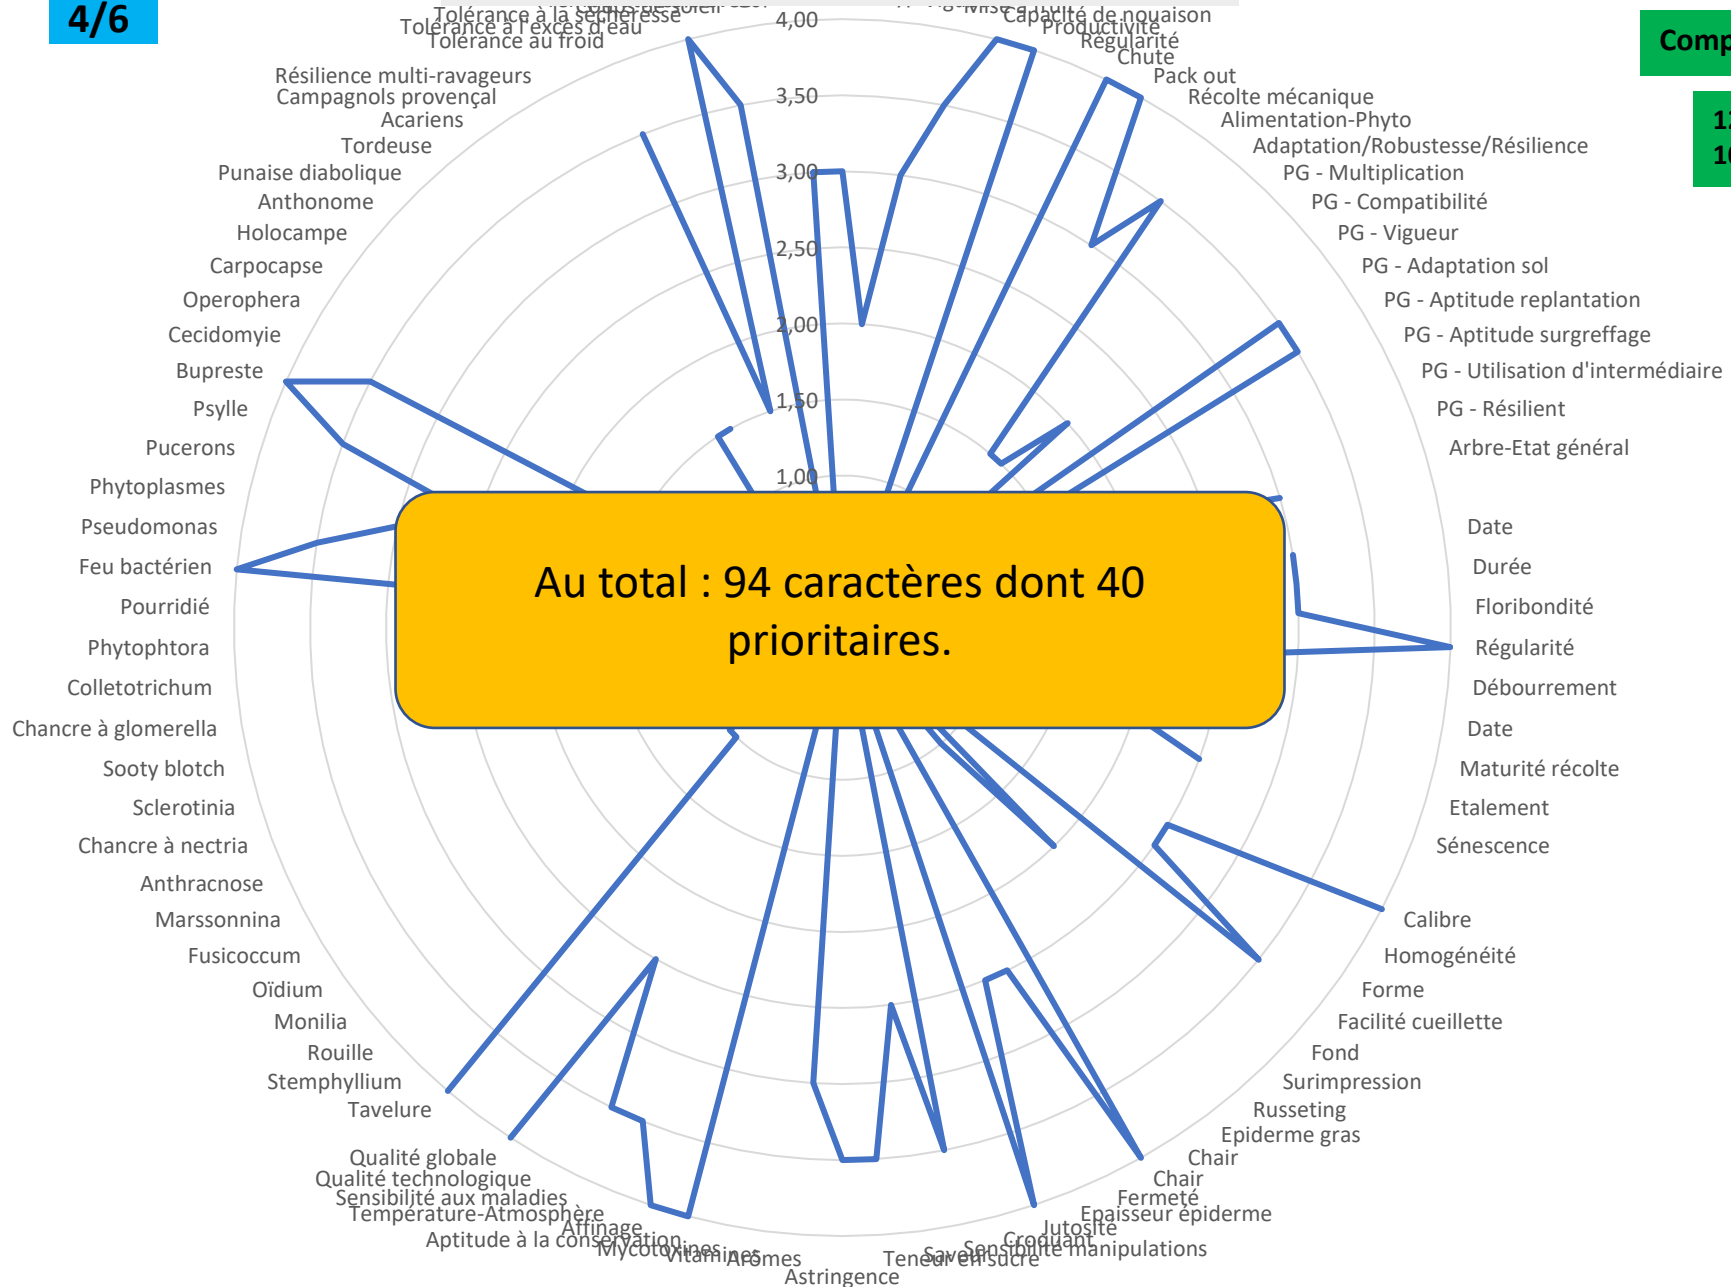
4/6

Comp

12
10

Tolérance à la sécheresse
Tolérance à l'excès d'eau
Tolérance au froid
Résilience multi-ravageurs
Campagnols provençal
Acariens
Tordeuse
Punaise diabolique
Anthonome
Holocampe
Carpocapse
Operophera
Cecidomyie
Bupreste
Psylle
Pucerons
Phytoplasmes
Pseudomonas
Feu bactérien
Pourridié
Phytophtora
Colletotrichum
Chancre à glomerella
Sooty blotch
Sclerotinia
Chancre à nectria
Anthracnose
Marssonnina
Fusicoccum
Oïdium
Monilia
Rouille
Stemphyllium
Tavelure
Qualité globale
Qualité technologique
Sensibilité aux maladies
Température-Atmosphère
Affinage
Aptitude à la conservation
Mycotoxines
Vitamines
Arômes
Astringence
Teneur en sucre
Saveur
Sensibilité manipulations
Croquant
Jutosité
Epaisseur épiderme
Fermeté
Chair
Chair
Epiderme gras
Russeting
Surimpression
Fond
Facilité cueillette
Forme
Homogénéité
Calibre
Sénescence
Etalement
Maturité récolte
Date
Débourrement
Régularité
Floribondité
Durée
Date
Arbre-Etat général
PG - Résilient
PG - Utilisation d'intermédiaire
PG - Aptitude surgreffage
PG - Aptitude replantation
PG - Adaptation sol
PG - Vigueur
PG - Compatibilité
PG - Multiplication
Adaptation/Robustesse/Résilience
Alimentation-Phyto
Récolte mécanique
Pack out
Chute
Régularité
Productivité
Capacité de nouaison
Mise à fruit

4,00
3,50
3,00
2,50
2,00
1,50
1,00

Au total : 94 caractères dont 40 prioritaires.